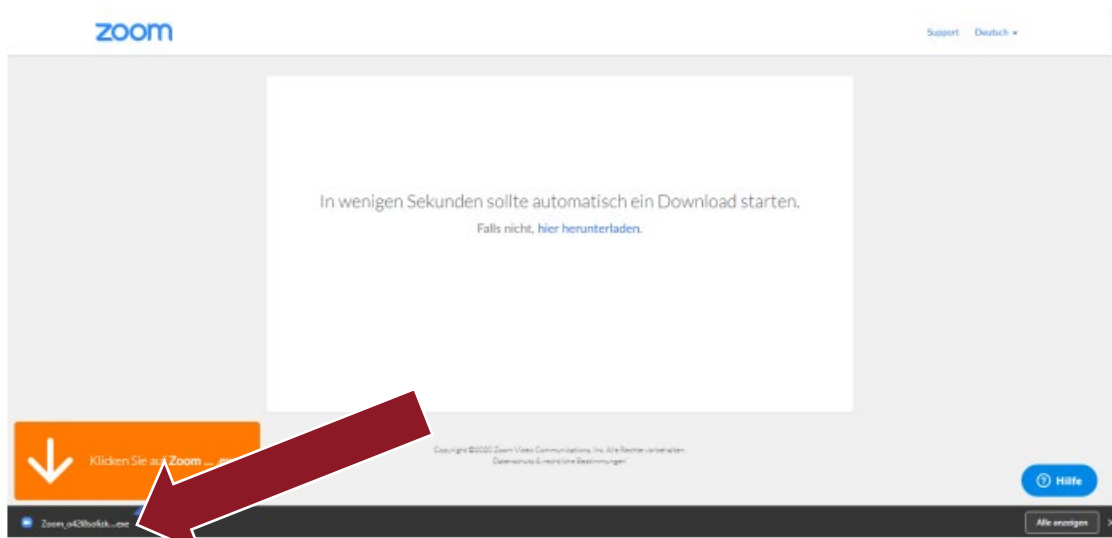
zoom

Support Deutsch ▾

In wenigen Sekunden sollte automatisch ein Download starten.

Falls nicht, hier herunterladen.

Klicken Sie au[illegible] Zoom .... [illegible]

Copyright ©2020 Zoom Video Communications, Inc. Alle Rechte vorbehalten.
Datenschutz & rechtliche Bestimmungen

Hilfe

Zoom_o428sofizk....exe

Alle anzeigen